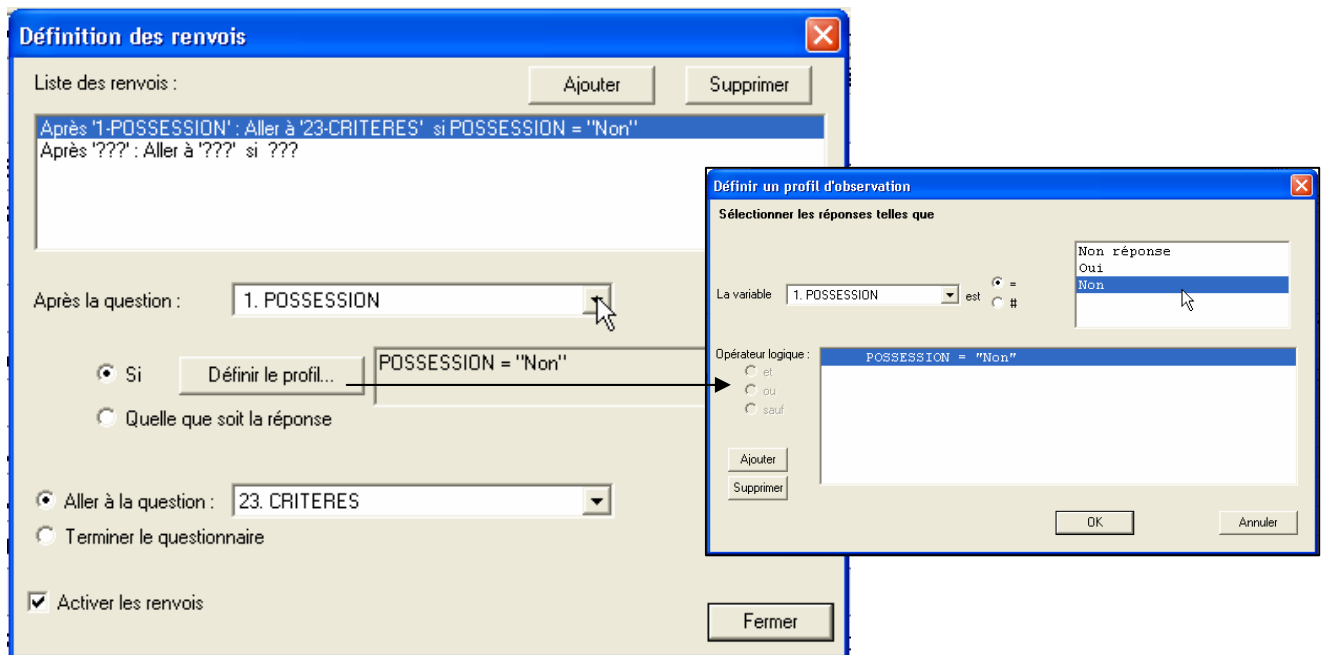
Définition des renvois

Liste des renvois :

Ajouter

Supprimer

Après '1-POSSESSION' : Aller à '23-CRITERES' si POSSESSION = "Non"
Après '???' : Aller à '???' si ???

Après la question : 1. POSSESSION

Si

Définir le profil...

POSSESSION = "Non"

Quelle que soit la réponse

Aller à la question : 23. CRITERES

Terminer le questionnaire

Activer les renvois

Fermer

Définir un profil d'observation

Sélectionner les réponses telles que

La variable 1. POSSESSION est = #

Non réponse
Oui
Non

Opérateur logique :
et
ou
sauf

POSSESSION = "Non"

Ajouter

Supprimer

OK

Annuler